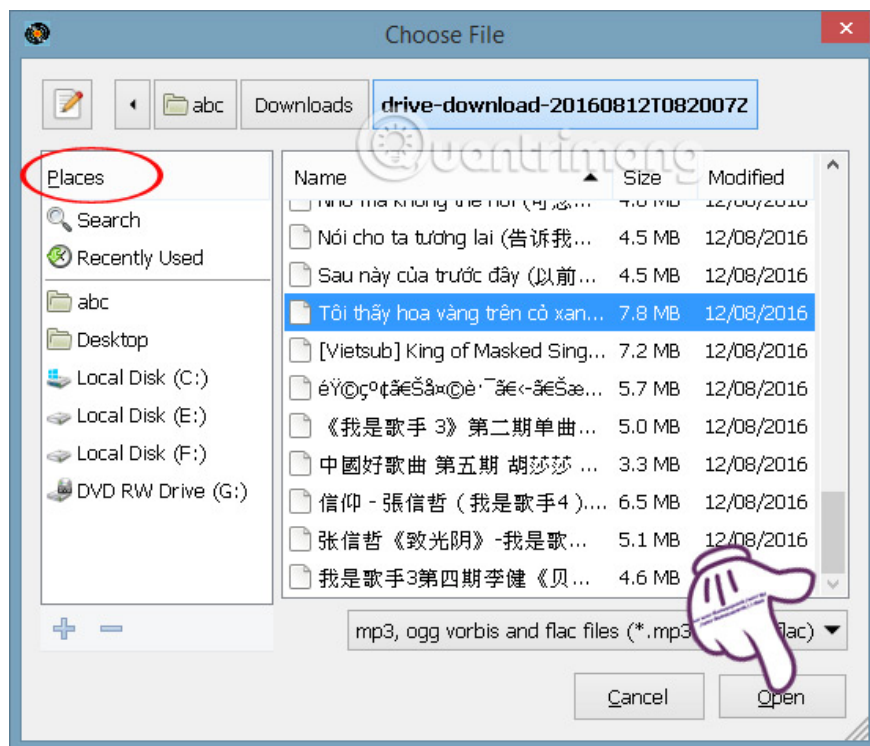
Choose File

abc

Downloads

drive-download-20160812T082007Z

Places

Search

Recently Used

abc

Desktop

Local Disk (C:)

Local Disk (E:)

Local Disk (F:)

DVD RW Drive (G:)

Quantrimang

| Name | Size | Modified |
|---|---|---|
| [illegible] | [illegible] | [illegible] |
| Nói cho ta tương lai (告诉我… | 4.5 MB | 12/08/2016 |
| Sau này của trước đây (以前… | 4.5 MB | 12/08/2016 |
| Tôi thấy hoa vàng trên cỏ xan… | 7.8 MB | 12/08/2016 |
| [Vietsub] King of Masked Sing… | 7.2 MB | 12/08/2016 |
| éŸ©çº¢ã€Šå¤©è·¯ã€‹-ã€Šæ… | 5.7 MB | 12/08/2016 |
| 《我是歌手 3》第二期单曲… | 5.0 MB | 12/08/2016 |
| 中國好歌曲 第五期 胡莎莎 … | 3.3 MB | 12/08/2016 |
| 信仰 - 張信哲 ( 我是歌手4 )… | 6.5 MB | 12/08/2016 |
| 张信哲《致光阴》-我是歌… | 5.1 MB | 12/08/2016 |
| 我是歌手3第四期李健《贝… | 4.6 MB | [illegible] |

+ −

mp3, ogg vorbis and flac files (*.mp3 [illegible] flac)

Cancel

Open